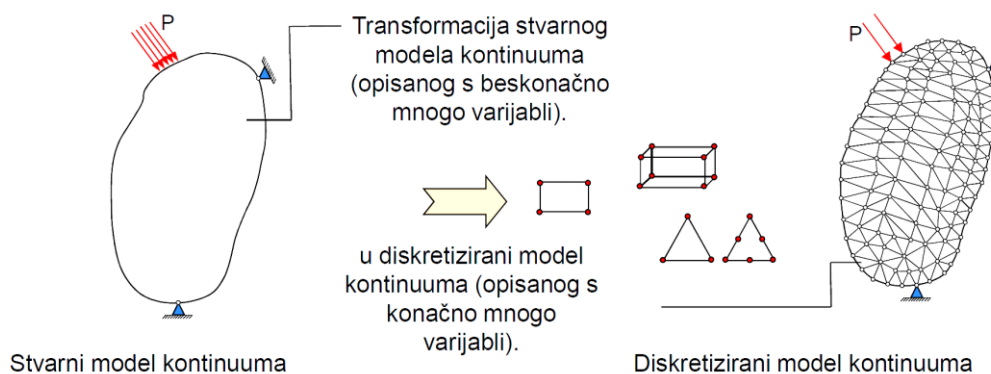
P

Transformacija stvarnog modela kontinuuma (opisanog s beskonačno mnogo varijabli).

u diskretizirani model kontinuuma (opisanog s konačno mnogo varijabli).

P

Stvarni model kontinuuma

Diskretizirani model kontinuuma